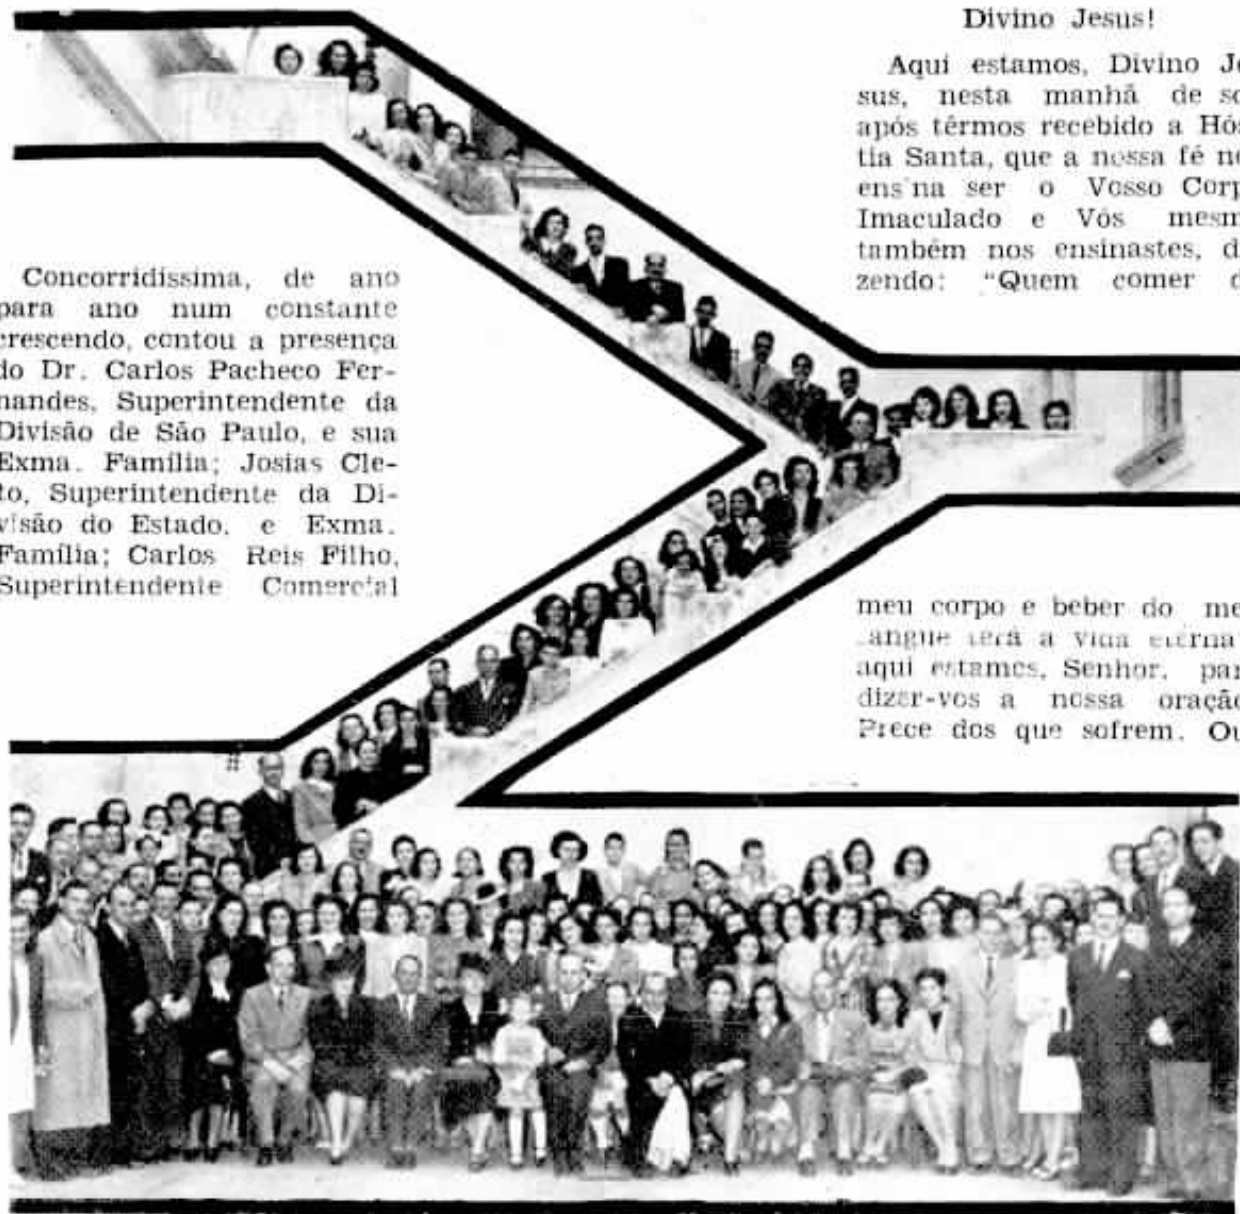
Divino Jesus!

Aqui estamos, Divino Je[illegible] sus, nesta manhã de so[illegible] após têrmos recebido a Hós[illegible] tia Santa, que a nossa fé n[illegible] ens'na ser o Vosso Corp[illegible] Imaculado e Vós mesm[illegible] também nos ensinastes, d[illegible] zendo: "Quem comer d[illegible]

Concorridíssima, de ano para ano num constante crescendo, contou a presença do Dr. Carlos Pacheco Fernandes, Superintendente da Divisão de São Paulo, e sua Exma. Família; Josias Cleto, Superintendente da Divisão do Estado, e Exma. Família; Carlos Reis Filho, Superintendente Comercial

meu corpo e beber do me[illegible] sangue terá a vida eterna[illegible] aqui estamos, Senhor, par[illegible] dizer-vos a nossa oraçã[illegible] Prece dos que sofrem. O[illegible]